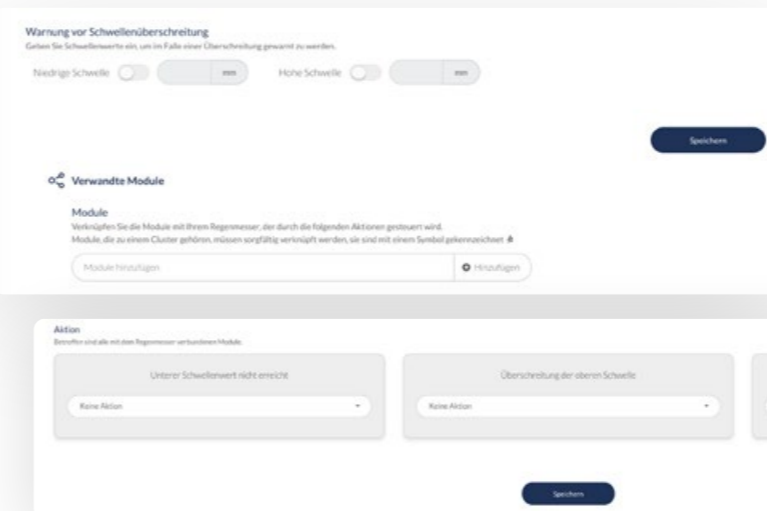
Warnung vor Schwellenüberschreitung
Geben Sie Schwellenwerte ein, um im Falle einer Überschreitung gewarnt zu werden.

Niedrige Schwelle | mm | Hohe Schwelle | mm

Speichern

Verwandte Module

Module
Verknüpfen Sie die Module mit Ihrem Regenmesser, der durch die folgenden Aktionen gesteuert wird.
Module, die zu einem Cluster gehören, müssen sorgfältig verknüpft werden, sie sind mit einem Symbol gekennzeichnet

Module hinzufügen
Hinzufügen

Aktion
Betroffen sind alle mit dem Regenmesser verbundenen Module.

Unterer Schwellenwert nicht erreicht
Keine Aktion

Überschreitung der oberen Schwelle
Keine Aktion

Speichern